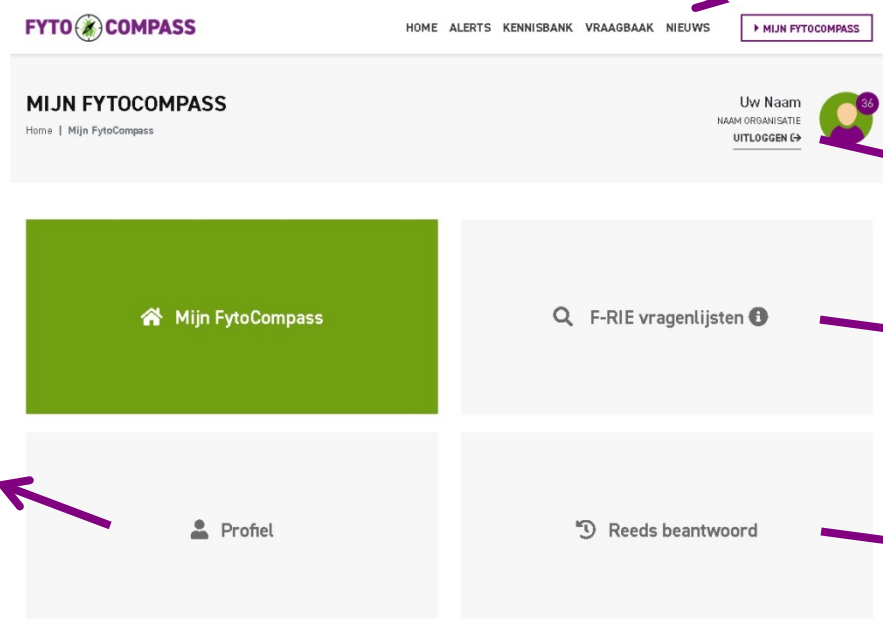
FYTO COMPASS

HOME ALERTS KENNISBANK VRAAGBAAK NIEUWS

MIJN FYTOCOMPASS

MIJN FYTOCOMPASS

Home | Mijn FytoCompass

Uw Naam
NAAM ORGANISATIE
UITLOGGEN

36

Mijn FytoCompass

F-RIE vragenlijsten

Profiel

Reeds beantwoord